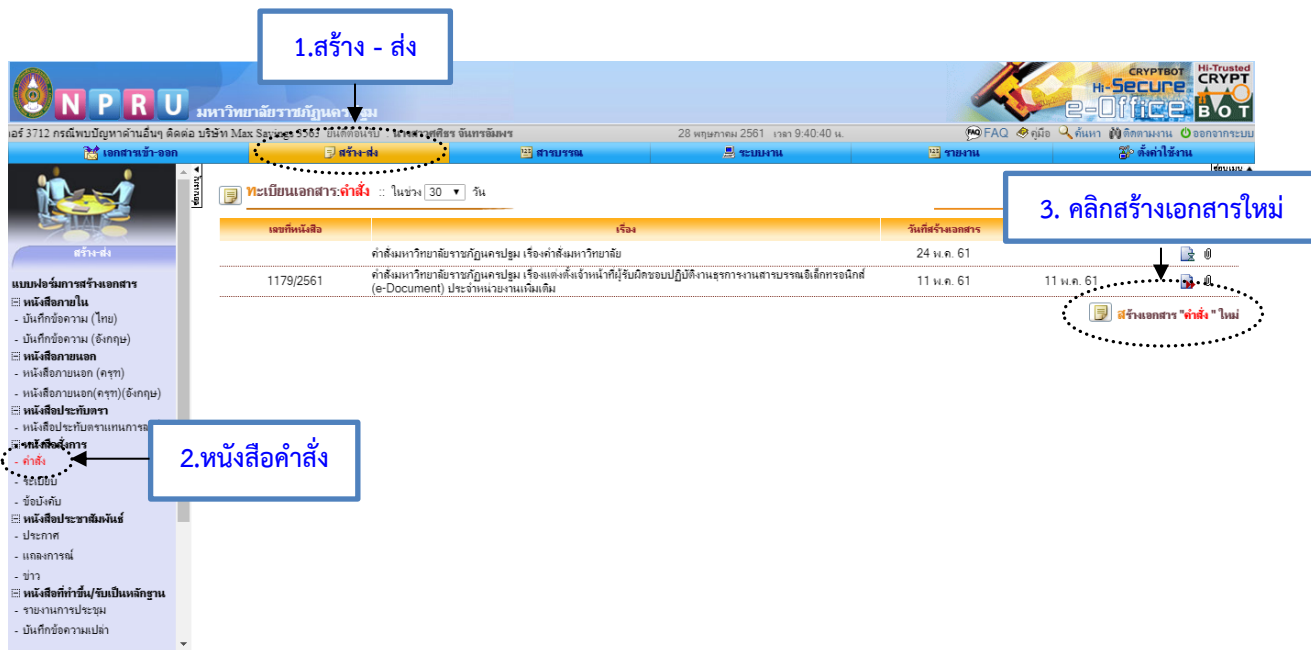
1.สร้าง - ส่ง

NPRU มหาวิทยาลัยราชภัฏนครปฐม

CRYPTBOT Hi-Secure e-Office Hi-Trusted CRYPT BOT

เอร์ 3712 กรณีพบปัญหาด้านอื่นๆ ติดต่อ บริษัท Max Saving 5563 ยินดีต้อนรับ : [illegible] จันทร์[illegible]

28 พฤษภาคม 2561 เวลา 9:40:40 น.

FAQ คู่มือ ค้นหา ติดตามงาน ออกจากระบบ

เอกสารเข้า-ออก | สร้าง-ส่ง | สารบรรณ | ระบบงาน | รายงาน | ตั้งค่าใช้งาน

สร้าง-ส่ง

แบบฟอร์มการสร้างเอกสาร
หนังสือภายใน
- บันทึกข้อความ (ไทย)
- บันทึกข้อความ (อังกฤษ)
หนังสือภายนอก
- หนังสือภายนอก (ครุฑ)
- หนังสือภายนอก(ครุฑ)(อังกฤษ)
หนังสือประทับตรา
- หนังสือประทับตราแทนการ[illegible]
หนังสือสั่งการ
- คำสั่ง
- ระเบียบ
- ข้อบังคับ
หนังสือประชาสัมพันธ์
- ประกาศ
- แถลงการณ์
- ข่าว
หนังสือที่ทำขึ้น/รับเป็นหลักฐาน
- รายงานการประชุม
- บันทึกข้อความเปล่า

ทะเบียนเอกสาร:คำสั่ง :: ในช่วง 30 วัน

3. คลิกสร้างเอกสารใหม่

| เลขที่หนังสือ | เรื่อง | วันที่สร้างเอกสาร | | |
|---|---|---|---|---|
| | คำสั่งมหาวิทยาลัยราชภัฏนครปฐม เรื่องคำสั่งมหาวิทยาลัย | 24 พ.ค. 61 | | |
| 1179/2561 | คำสั่งมหาวิทยาลัยราชภัฏนครปฐม เรื่องแต่งตั้งเจ้าหน้าที่ผู้รับผิดชอบปฏิบัติงานธุรการงานสารบรรณอิเล็กทรอนิกส์ (e-Document) ประจำหน่วยงานเพิ่มเติม | 11 พ.ค. 61 | 11 พ.ค. 61 | |

สร้างเอกสาร "คำสั่ง" ใหม่

2.หนังสือคำสั่ง